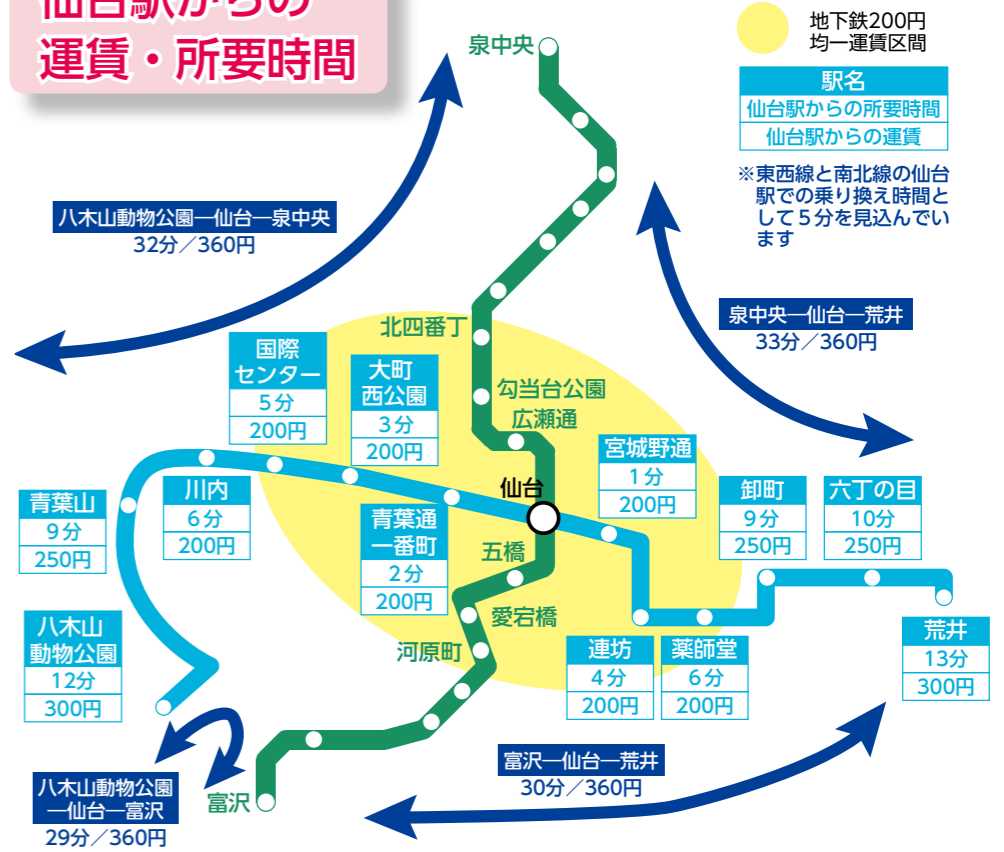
仙台駅からの
運賃・所要時間

地下鉄200円
均一運賃区間

| 駅名 |
|---|
| 仙台駅からの所要時間 |
| 仙台駅からの運賃 |

※東西線と南北線の仙台駅での乗り換え時間として5分を見込んでいます

泉中央

八木山動物公園—仙台—泉中央
32分／360円

泉中央—仙台—荒井
33分／360円

北四番丁

勾当台公園

広瀬通

仙台

五橋

愛宕橋

河原町

富沢

国際センター
5分
200円

大町西公園
3分
200円

宮城野通
1分
200円

青葉山
9分
250円

川内
6分
200円

青葉通一番町
2分
200円

卸町
9分
250円

六丁の目
10分
250円

八木山動物公園
12分
300円

連坊
4分
200円

薬師堂
6分
200円

荒井
13分
300円

八木山動物公園—仙台—富沢
29分／360円

富沢—仙台—荒井
30分／360円